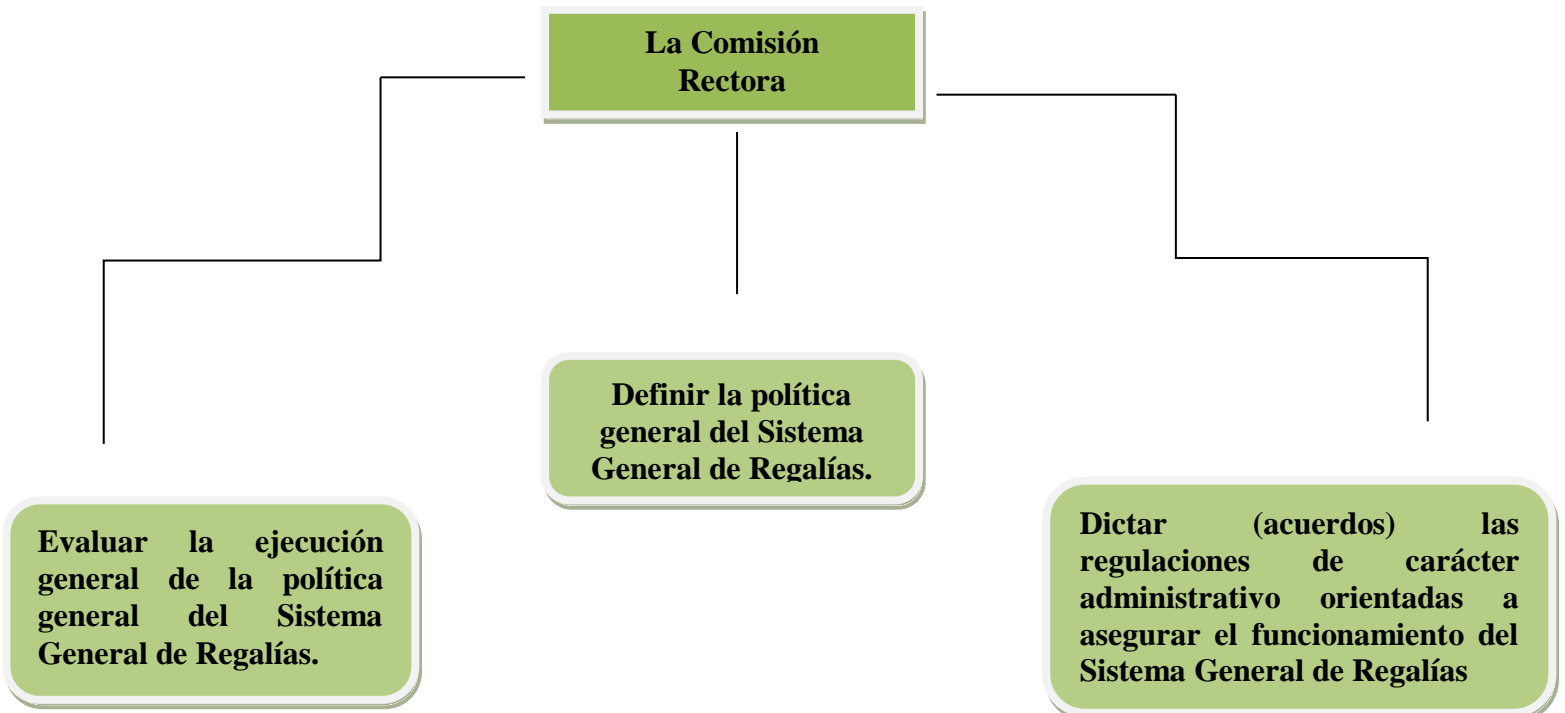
La Comisión Rectora

Definir la política general del Sistema General de Regalías.

Evaluar la ejecución general de la política general del Sistema General de Regalías.

Dictar (acuerdos) las regulaciones de carácter administrativo orientadas a asegurar el funcionamiento del Sistema General de Regalías